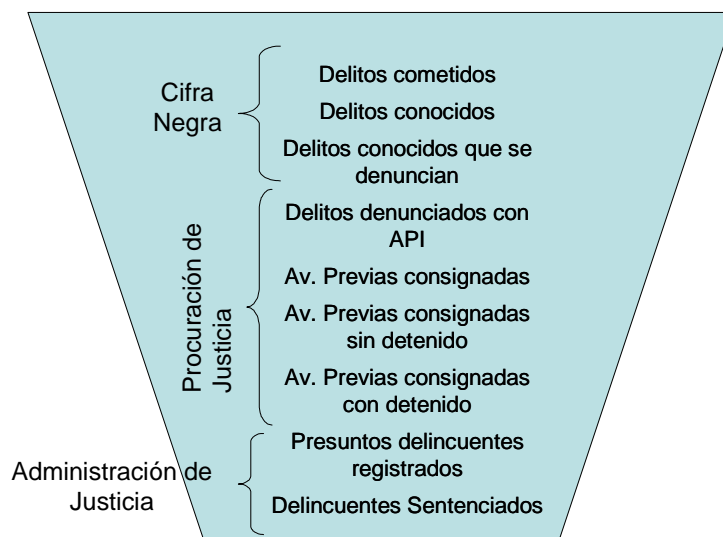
Cifra Negra

Delitos cometidos

Delitos conocidos

Delitos conocidos que se denuncian

Procuración de Justicia

Delitos denunciados con API

Av. Previas consignadas

Av. Previas consignadas sin detenido

Av. Previas consignadas con detenido

Administración de Justicia

Presuntos delincuentes registrados

Delincuentes Sentenciados